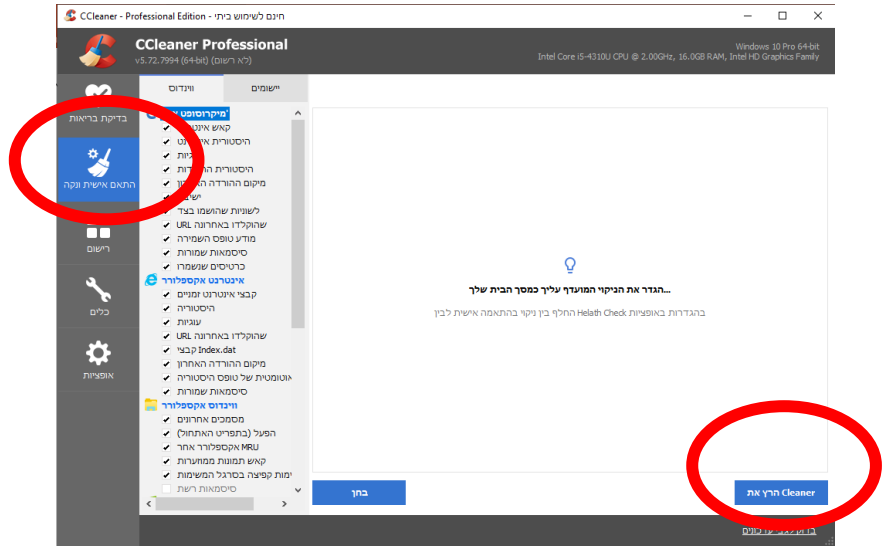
CCleaner - Professional Edition - חינם לשימוש ביתי

CCleaner Professional
v5.72.7994 (64-bit) (לא רשום)

Windows 10 Pro 64-bit
Intel Core i5-4310U CPU @ 2.00GHz, 16.0GB RAM, Intel HD Graphics Family

בדיקת בריאות
התאם אישית ונקה
רישום
כלים
אופציות

ווינדוס
יישומים

מיקרוסופט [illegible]
קאש אינט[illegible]
היסטורית אי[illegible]נט
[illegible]גיות
היסטורית ה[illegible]דות
מיקום ההורדה ה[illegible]
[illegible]ישיבה
לשוניות שהושמו בצד
URL שהוקלדו באחרונה
מידע טופס השמירה
סיסמאות שמורות
כרטיסים שנשמרו
אינטרנט אקספלורר
קבצי אינטרנט זמניים
היסטוריה
עוגיות
URL שהוקלדו באחרונה
קבצי Index.dat
מיקום ההורדה האחרון
אוטומטית של טופס היסטוריה
סיסמאות שמורות
ווינדוס אקספלורר
מסמכים אחרונים
הפעל (בתפריט התחלה)
MRU אקספלורר אחר
קאש תמונות ממוזערות
ימות קפיצה בסרגל המשימות
סיסמאות רשת

...הגדר את הניקוי המועדף עליך כמסך הבית שלך

בהגדרות באופציות Helath Check החלף בין ניקוי בין התאמה אישית לבין

בחן
הרץ את Cleaner

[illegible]